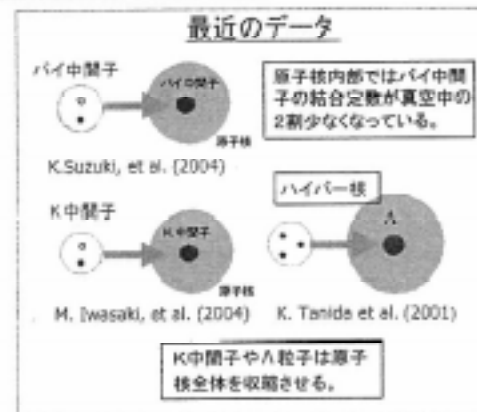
最近のデータ

パイ中間子

パイ中間子

原子核

原子核内部ではパイ中間子の結合定数が真空中の2割少なくなっている。

K.Suzuki, et al. (2004)

K中間子

K中間子

原子核

ハイパー核

Λ

M. Iwasaki, et al. (2004)

K. Tanida et al. (2001)

K中間子やΛ粒子は原子核全体を収縮させる。